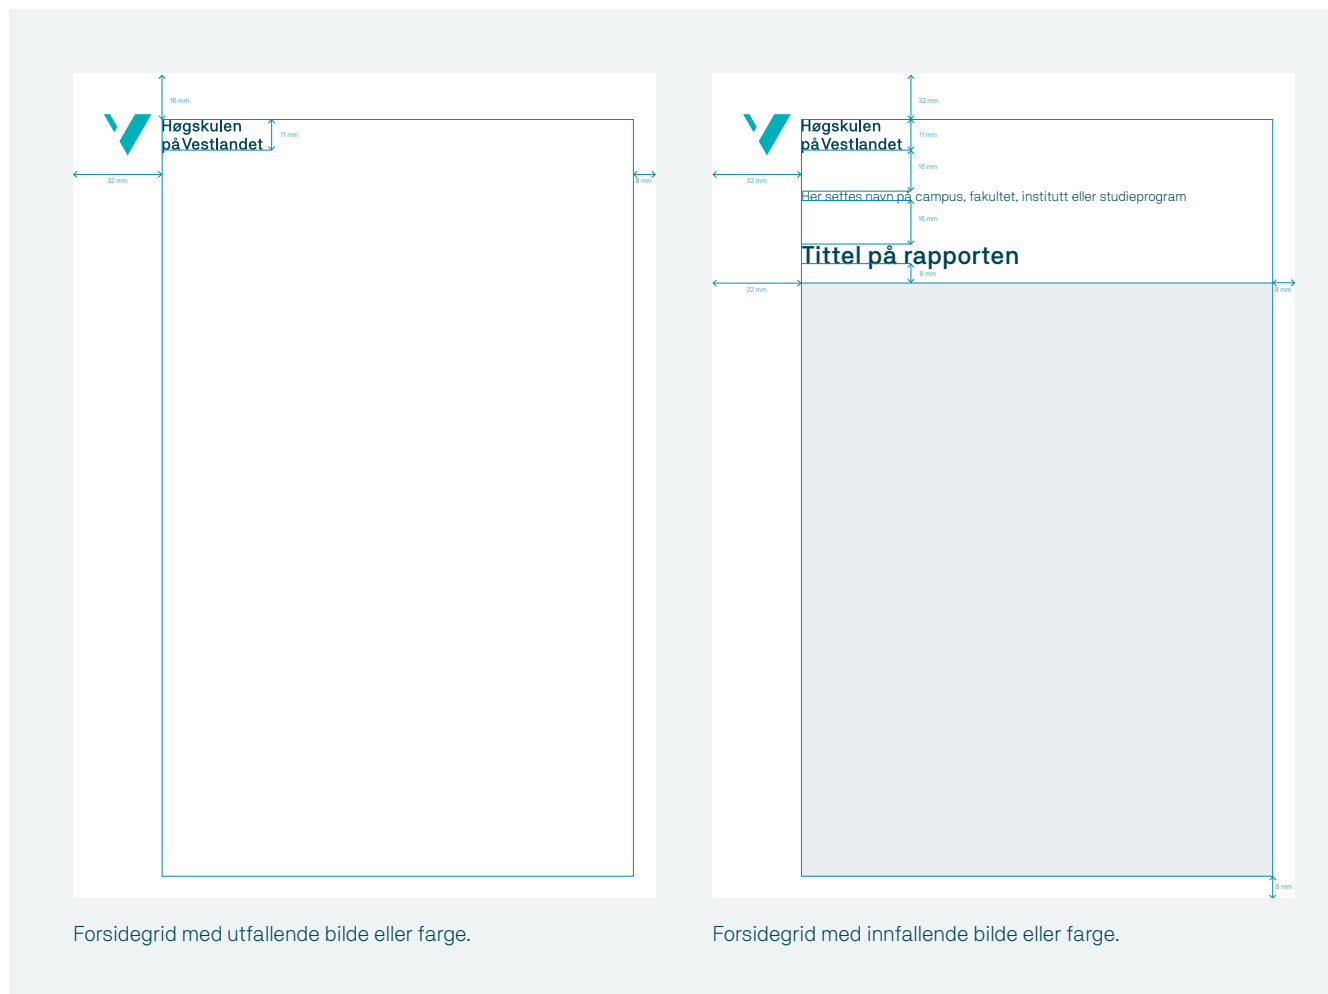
16 mm

Høgskulen på Vestlandet

11 mm

32 mm

8 mm

Forsidegrid med utfallende bilde eller farge.

32 mm

Høgskulen på Vestlandet

11 mm

16 mm

32 mm

Her settes navn på campus, fakultet, institutt eller studieprogram

16 mm

Tittel på rapporten

8 mm

32 mm

8 mm

8 mm

Forsidegrid med innfallende bilde eller farge.